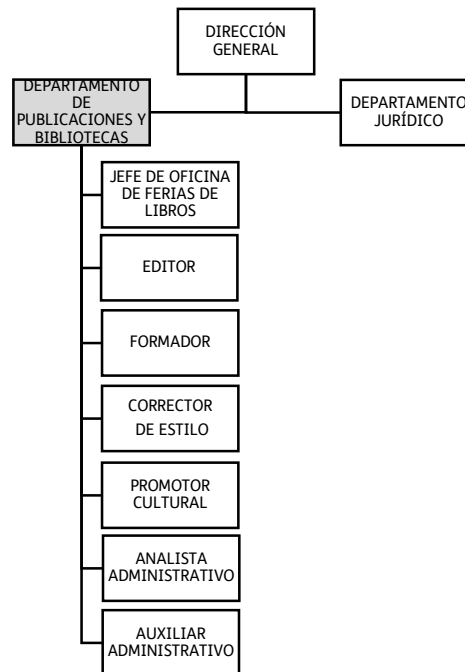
DIRECCIÓN GENERAL

DEPARTAMENTO DE PUBLICACIONES Y BIBLIOTECAS

DEPARTAMENTO JURÍDICO

JEFE DE OFICINA DE FERIAS DE LIBROS

EDITOR

FORMADOR

CORRECTOR DE ESTILO

PROMOTOR CULTURAL

ANALISTA ADMINISTRATIVO

AUXILIAR ADMINISTRATIVO